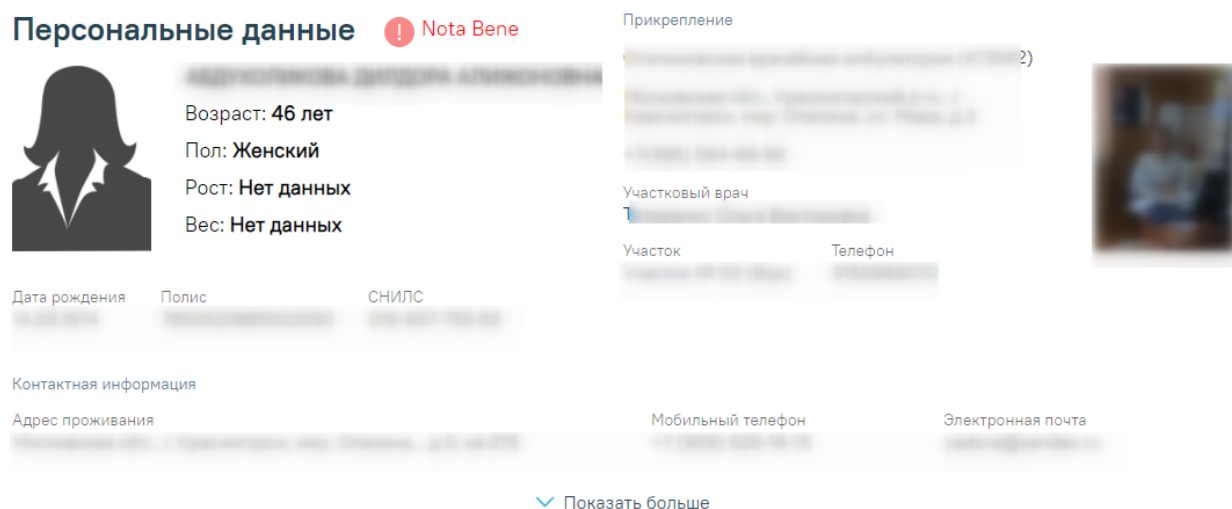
Персональные данные ! Nota Bene

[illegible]

Возраст: 46 лет

Пол: Женский

Рост: Нет данных

Вес: Нет данных

Дата рождения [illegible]

Полис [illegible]

СНИЛС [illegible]

Прикрепление

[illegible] 2)

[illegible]

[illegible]

Участковый врач

Т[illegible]

Участок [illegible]

Телефон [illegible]

Контактная информация

Адрес проживания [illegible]

Мобильный телефон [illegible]

Электронная почта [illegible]

Показать больше